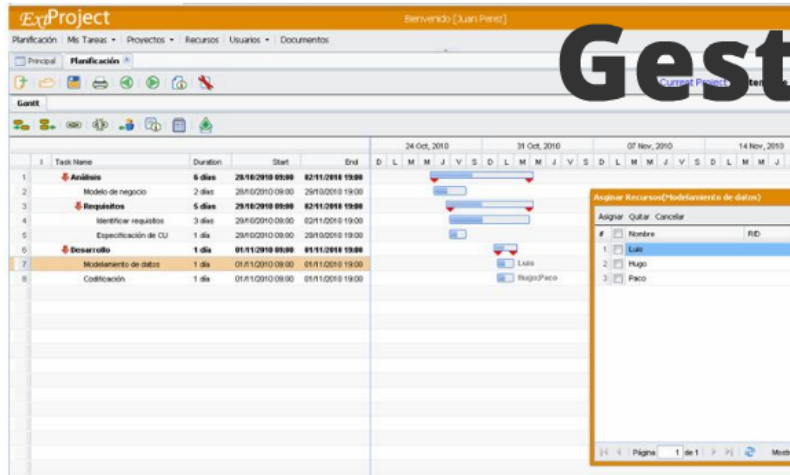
ExtProject
Bienvenido [Juan Perez]

Planificación | Mis Tareas ▾ | Proyectos ▾ | Recursos | Usuarios ▾ | Documentos

Principal | Planificación

Gest

Current Project

Gantt

| | Task Name | Duration | Start | End |
|---|---|---|---|---|
| 1 | Análisis | 6 días | 28/10/2010 09:00 | 02/11/2010 19:00 |
| 2 | Modelo de negocio | 2 días | 28/10/2010 09:00 | 29/10/2010 19:00 |
| 3 | Requisitos | 5 días | 29/10/2010 09:00 | 02/11/2010 19:00 |
| 4 | Identificar requisitos | 3 días | 29/10/2010 09:00 | 02/11/2010 19:00 |
| 5 | Especificación de CU | 1 día | 29/10/2010 09:00 | 29/10/2010 19:00 |
| 6 | Desarrollo | 1 día | 01/11/2010 09:00 | 01/11/2010 19:00 |
| 7 | Modelamiento de datos | 1 día | 01/11/2010 09:00 | 01/11/2010 19:00 |
| 8 | Codificación | 1 día | 01/11/2010 09:00 | 01/11/2010 19:00 |

24 Oct, 2010 | 31 Oct, 2010 | 07 Nov, 2010 | 14 Nov, 2010
D L M M J V S D L M M J V S D L M M J V S D L M M J

Luis
Hugo|Paco

Asignar Recursos(Modelamiento de datos)
Asignar Quitar Cancelar

| # | | Nombre | RID |
|---|---|---|---|
| 1 | | Luis | |
| 2 | | Hugo | |
| 3 | | Paco | |

Página 1 de 1 | Most